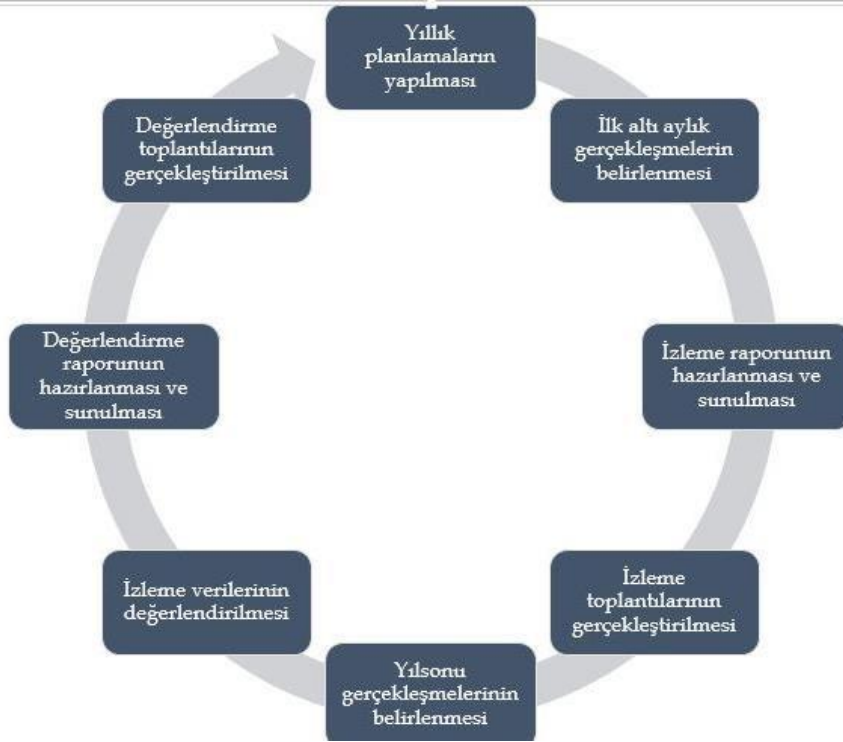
Yıllık planlamaların yapılması

İlk altı aylık gerçekleşmelerin belirlenmesi

İzleme raporunun hazırlanması ve sunulması

İzleme toplantılarının gerçekleştirilmesi

Yılsonu gerçekleşmelerinin belirlenmesi

İzleme verilerinin değerlendirilmesi

Değerlendirme raporunun hazırlanması ve sunulması

Değerlendirme toplantılarının gerçekleştirilmesi